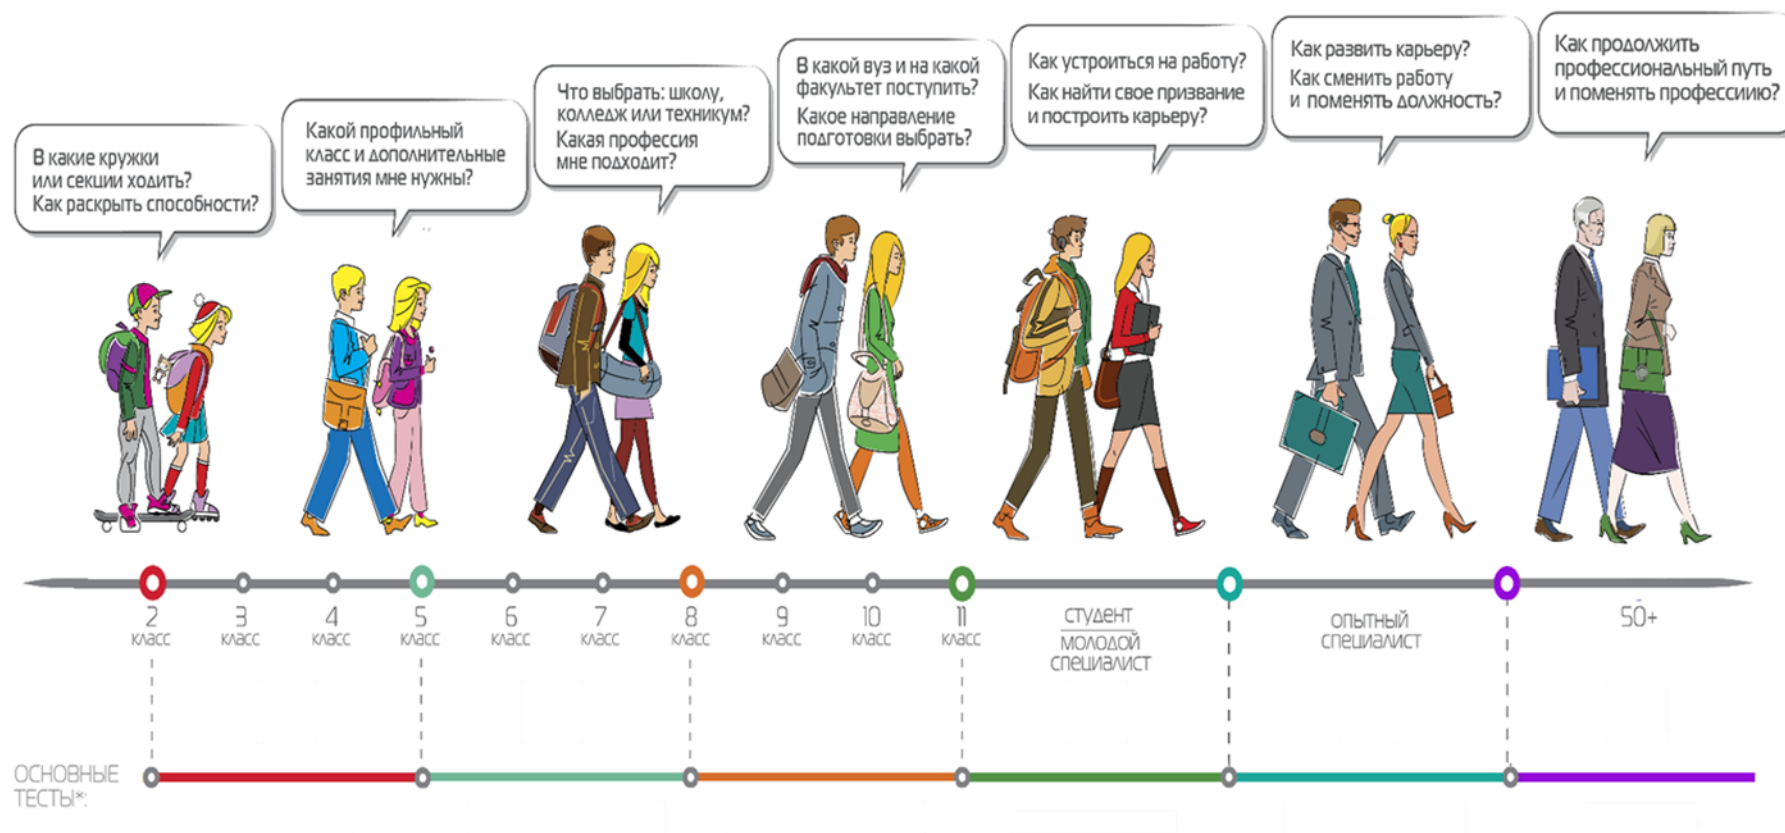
В какие кружки или секции ходить? Как раскрыть способности?

Какой профильный класс и дополнительные занятия мне нужны?

Что выбрать: школу, колледж или техникум? Какая профессия мне подходит?

В какой вуз и на какой факультет поступить? Какое направление подготовки выбрать?

Как устроиться на работу? Как найти свое призвание и построить карьеру?

Как развить карьеру? Как сменить работу и поменять должность?

Как продолжить профессиональный путь и поменять профессию?

2 класс

3 класс

4 класс

5 класс

6 класс

7 класс

8 класс

9 класс

10 класс

11 класс

студент
молодой специалист

опытный специалист

50+

ОСНОВНЫЕ ТЕСТЫ*: